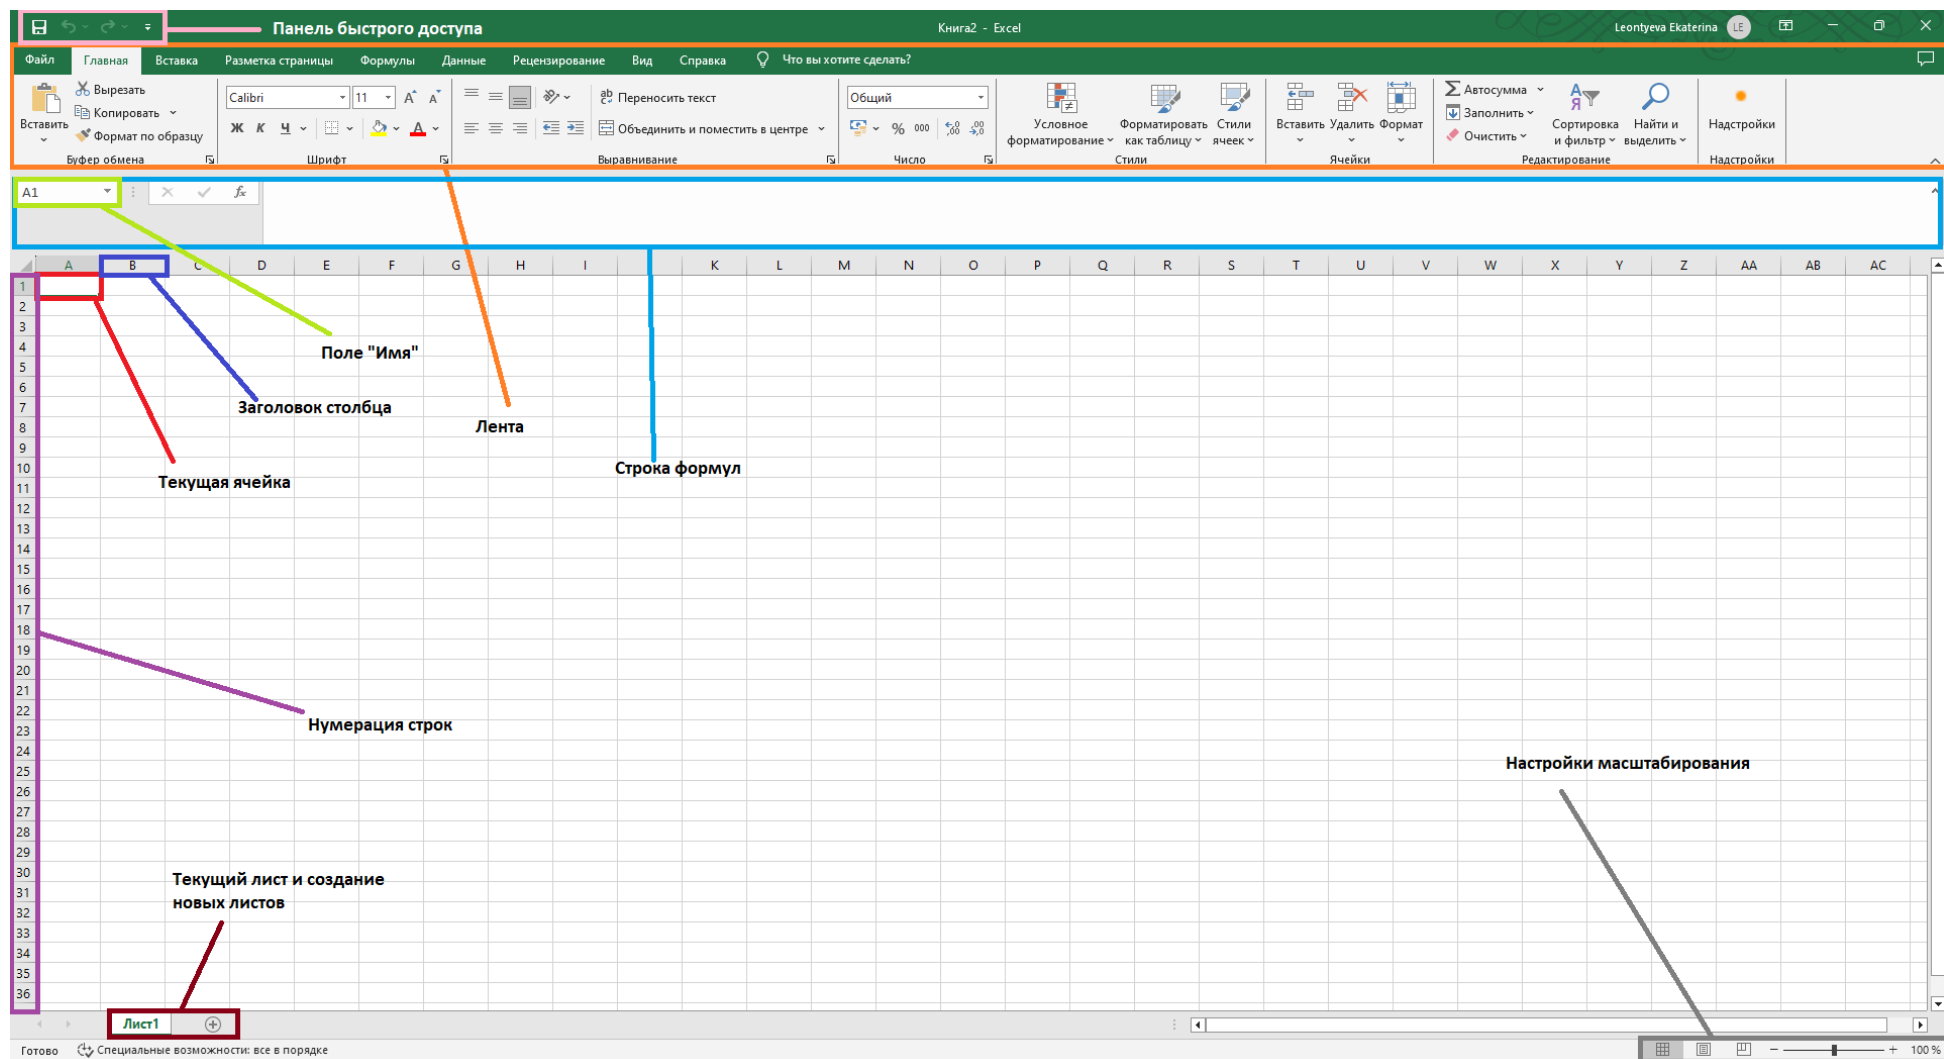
Панель быстрого доступа

Книга2 - Excel

Leontyeva Ekaterina LE

Файл Главная Вставка Разметка страницы Формулы Данные Рецензирование Вид Справка Что вы хотите сделать?

Вставить
Вырезать
Копировать
Формат по образцу
Буфер обмена

Calibri 11
Ж К Ч
Шрифт

Переносить текст
Объединить и поместить в центре
Выравнивание

Общий
% 000
Число

Условное форматирование
Форматировать как таблицу
Стили ячеек
Стили

Вставить Удалить Формат
Ячейки

Автосумма
Заполнить
Очистить
Сортировка и фильтр
Найти и выделить
Редактирование

Надстройки
Надстройки

A1

$fx$

A B C D E F G H I K L M N O P Q R S T U V W X Y Z AA AB AC

1 2 3 4 5 6 7 8 9 10 11 12 13 14 15 16 17 18 19 20 21 22 23 24 25 26 27 28 29 30 31 32 33 34 35 36

Поле "Имя"

Заголовок столбца

Лента

Строка формул

Текущая ячейка

Нумерация строк

Настройки масштабирования

Текущий лист и создание новых листов

Лист1

Готово Специальные возможности: все в порядке

100 %